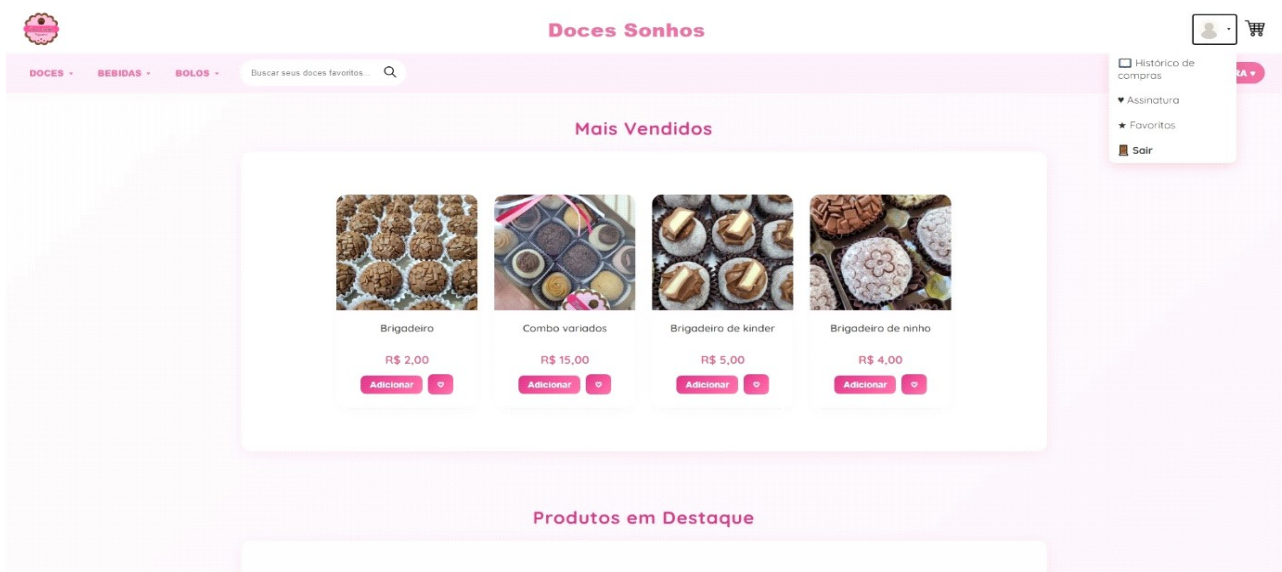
Doces Sonhos

DOCES ▾ BEBIDAS ▾ BOLOS ▾ Buscar seus doces favoritos...

Histórico de compras
♥ Assinatura
★ Favoritos
Sair

RA ▾

Mais Vendidos

Brigadeiro
R$ 2,00
Adicionar ♡

Combo variados
R$ 15,00
Adicionar ♡

Brigadeiro de kinder
R$ 5,00
Adicionar ♡

Brigadeiro de ninho
R$ 4,00
Adicionar ♡

Produtos em Destaque